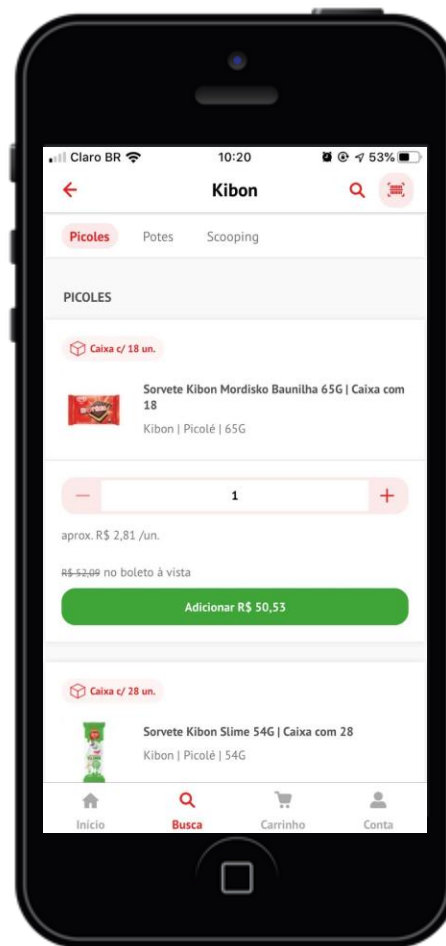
Claro BR 10:20 53%

Kibon

Picoles Potes Scooping

PICOLES

Caixa c/ 18 un.

Sorvete Kibon Mordisko Baunilha 65G | Caixa com 18

Kibon | Picolé | 65G

1

aprox. R$ 2,81 /un.

R$ 52,09 no boleto à vista

Adicionar R$ 50,53

Caixa c/ 28 un.

Sorvete Kibon Slime 54G | Caixa com 28

Kibon | Picolé | 54G

Início Busca Carrinho Conta